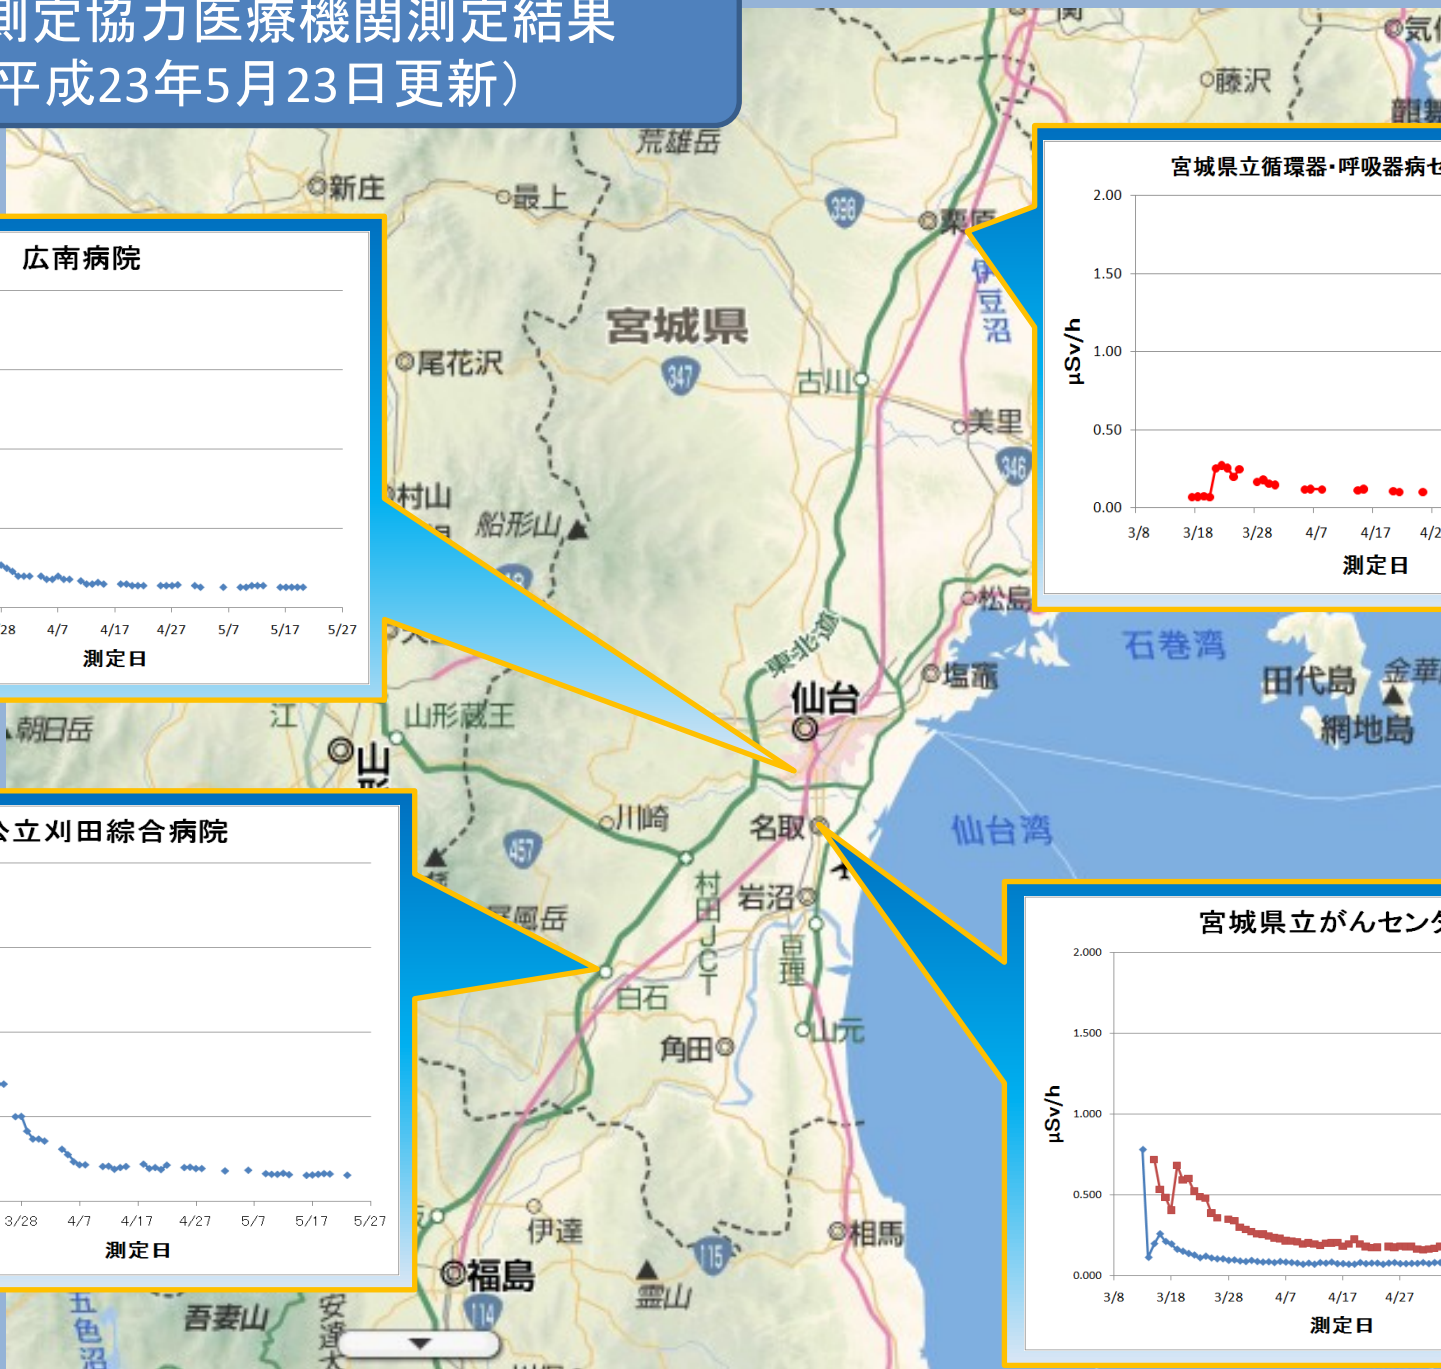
測定協力医療機関測定結果
平成23年5月23日更新）

広南病院

28 4/7 4/17 4/27 5/7 5/17 5/27
測定日

立刈田綜合病院

3/28 4/7 4/17 4/27 5/7 5/17 5/27
測定日

宮城県立循環器･呼吸器病セ

2.00
1.50
1.00
0.50
0.00
μSv/h
3/8 3/18 3/28 4/7 4/17 4/2
測定日

宮城県立がんセンタ

2.000
1.500
1.000
0.500
0.000
μSv/h
3/8 3/18 3/28 4/7 4/17 4/27
測定日

関
気
藤沢
荒雄岳
新庄
最上
398
栗原
伊豆沼
宮城県
尾花沢
347
古川
美里
346
村山
船形山
松島
東北道
仙台
塩竈
石巻湾
田代島
金華
網地島
朝日岳
江
山形蔵王
山形
川崎
名取
仙台湾
457
村田JCT
岩沼
亘理
白石
山元
角田
伊達
相馬
115
福島
霊山
吾妻山
五色沼
安達太
114